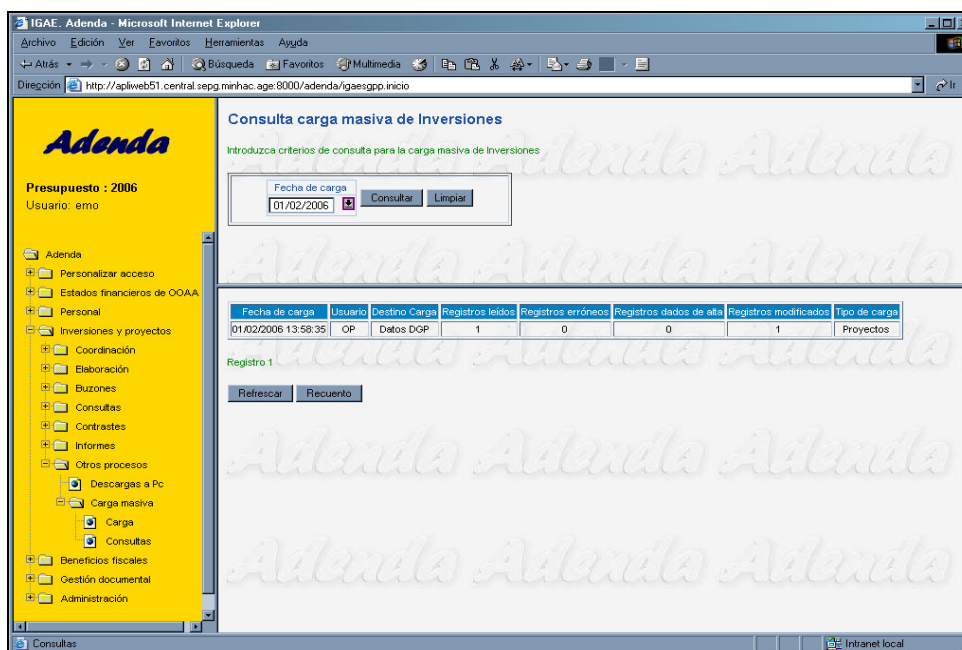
IGAE. Adenda - Microsoft Internet Explorer

Archivo Edición Ver Favoritos Herramientas Ayuda

Atrás Búsqueda Favoritos Multimedia

Dirección http://apliweb51.central.sepg.minhac.age:8000/adenda/igaesgpp.inicio

Adenda

Presupuesto : 2006
Usuario: emo

Adenda
Personalizar acceso
Estados financieros de OOAA
Personal
Inversiones y proyectos
Coordinación
Elaboración
Buzones
Consultas
Contrastes
Informes
Otros procesos
Descargas a Pc
Carga masiva
Carga
Consultas
Beneficios fiscales
Gestión documental
Administración

Consulta carga masiva de Inversiones

Introduzca criterios de consulta para la carga masiva de Inversiones

Fecha de carga
01/02/2006
Consultar Limpiar

| Fecha de carga | Usuario | Destino Carga | Registros leídos | Registros erróneos | Registros dados de alta | Registros modificados | Tipo de carga |
|---|---|---|---|---|---|---|---|
| 01/02/2006 13:58:35 | OP | Datos DGP | 1 | 0 | 0 | 1 | Proyectos |

Registro 1

Refrescar Recuento

Consultas

Intranet local